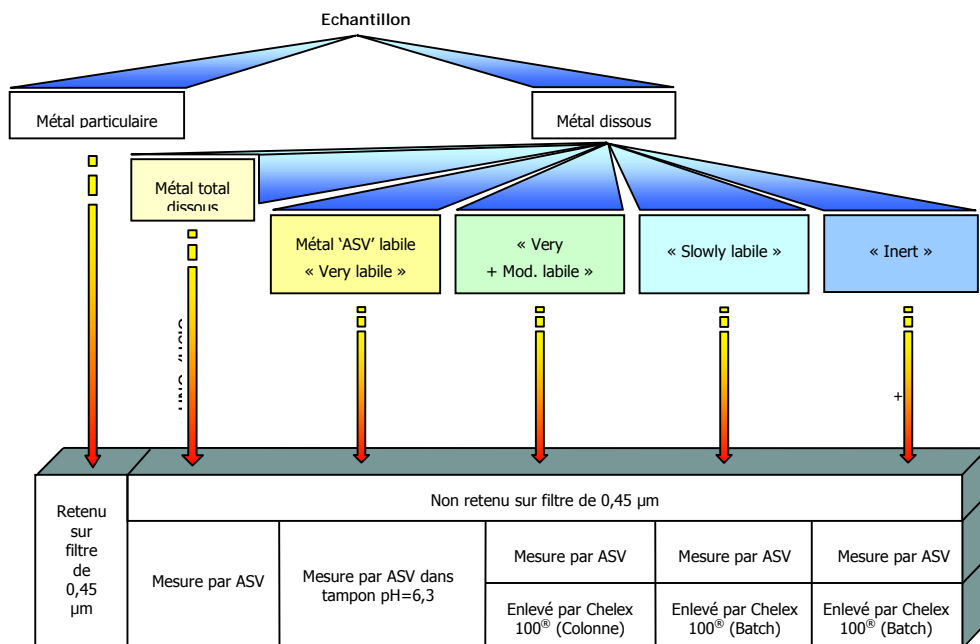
Echantillon

Métal particulaire

Métal dissous

Métal total dissous

Métal 'ASV' labile
« Very labile »

« Very
+ Mod. labile »

« Slowly labile »

« Inert »

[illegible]

+

| Retenu sur filtre de 0,45 µm | Non retenu sur filtre de 0,45 µm | | | | |
|---|---|---|---|---|---|
| | Mesure par ASV | Mesure par ASV dans tampon pH=6,3 | Mesure par ASV | Mesure par ASV | Mesure par ASV |
| | | | Enlevé par Chelex 100$^{®}$ (Colonne) | Enlevé par Chelex 100$^{®}$ (Batch) | Enlevé par Chelex 100$^{®}$ (Batch) |